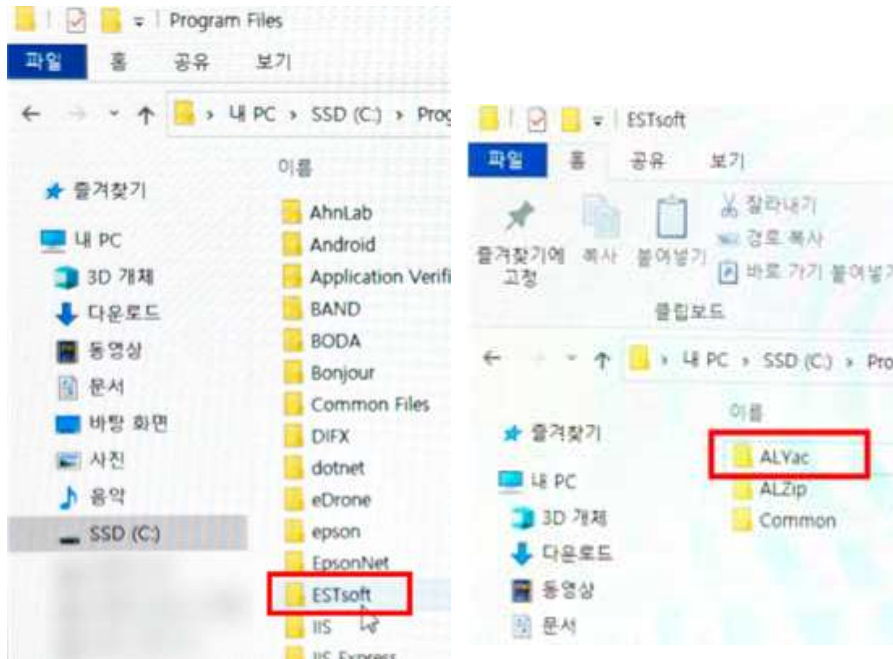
Program Files

파일 홈 공유 보기

내 PC › SSD (C:) › Prog

이름

즐겨찾기

내 PC

3D 개체

다운로드

동영상

문서

바탕 화면

사진

음악

SSD (C:)

AhnLab
Android
Application Verifi
BAND
BODA
Bonjour
Common Files
DIFX
dotnet
eDrone
epson
EpsonNet
ESTsoft
IIS
IIS Express

ESTsoft

파일 홈 공유 보기

즐겨찾기에 고정 복사 붙여넣기

잘라내기
경로 복사
바로 가기 붙여넣기

클립보드

내 PC › SSD (C:) › Pro

이름

즐겨찾기

내 PC

3D 개체

다운로드

동영상

문서

ALYac
ALZip
Common